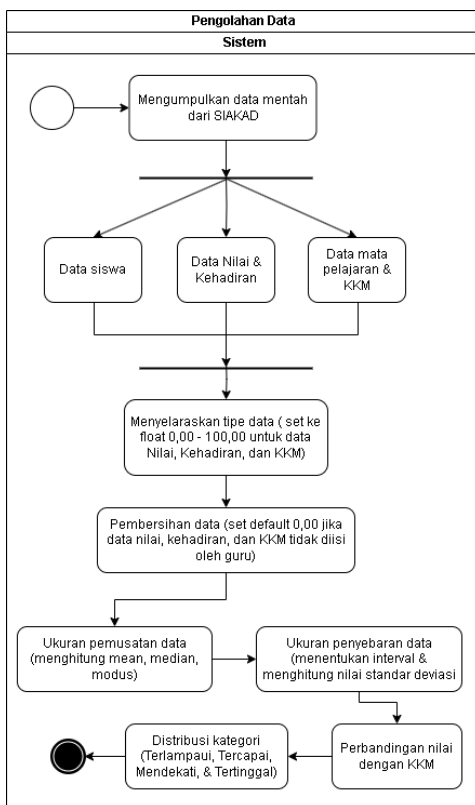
Pengolahan Data

Sistem

Mengumpulkan data mentah dari SIAKAD

Data siswa

Data Nilai & Kehadiran

Data mata pelajaran & KKM

Menyelaraskan tipe data ( set ke float 0,00 - 100,00 untuk data Nilai, Kehadiran, dan KKM)

Pembersihan data (set default 0,00 jika data nilai, kehadiran, dan KKM tidak diisi oleh guru)

Ukuran pemusatan data (menghitung mean, median, modus)

Ukuran penyebaran data (menentukan interval & menghitung nilai standar deviasi

Perbandingan nilai dengan KKM

Distribusi kategori (Terlampaui, Tercapai, Mendekati, & Tertinggal)